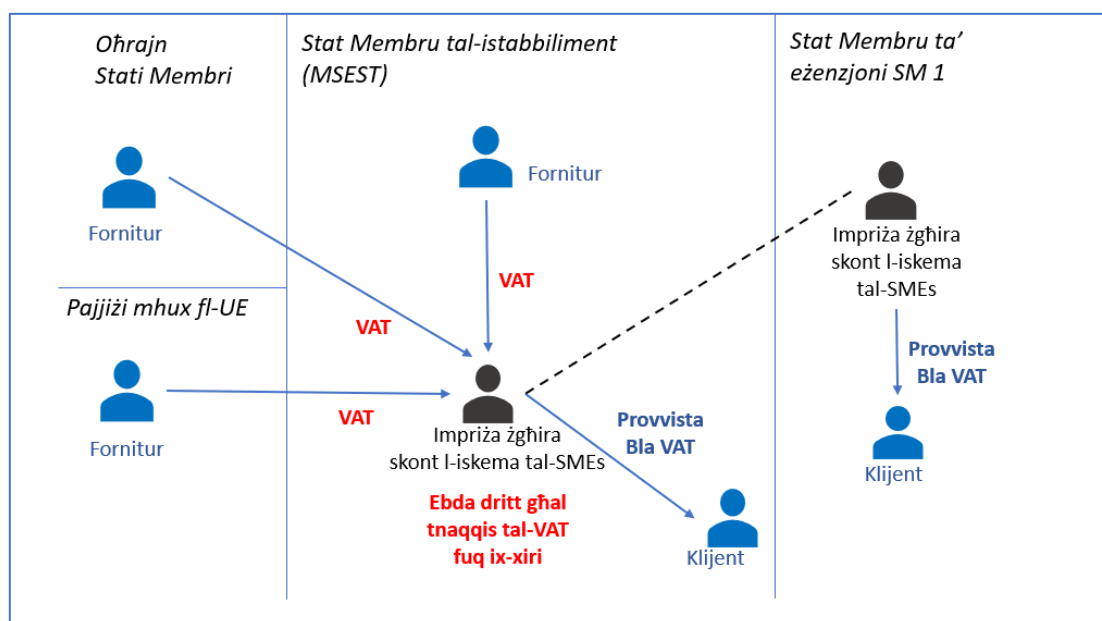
Oħrajn
Stati Membri

Stat Membru tal-istabbiliment
(MSEST)

Stat Membru ta' eżenzjoni SM 1

Fornitur

Fornitur

Impriża żgħira
skont l-iskema
tal-SMEs

VAT

Pajjiżi mhux fl-UE

VAT

Provvista
Bla VAT

VAT

Fornitur

Impriża żgħira
skont l-iskema tal-SMEs

Provvista
Bla VAT

Klijent

Ebda dritt għal
tnaqqis tal-VAT
fuq ix-xiri

Klijent